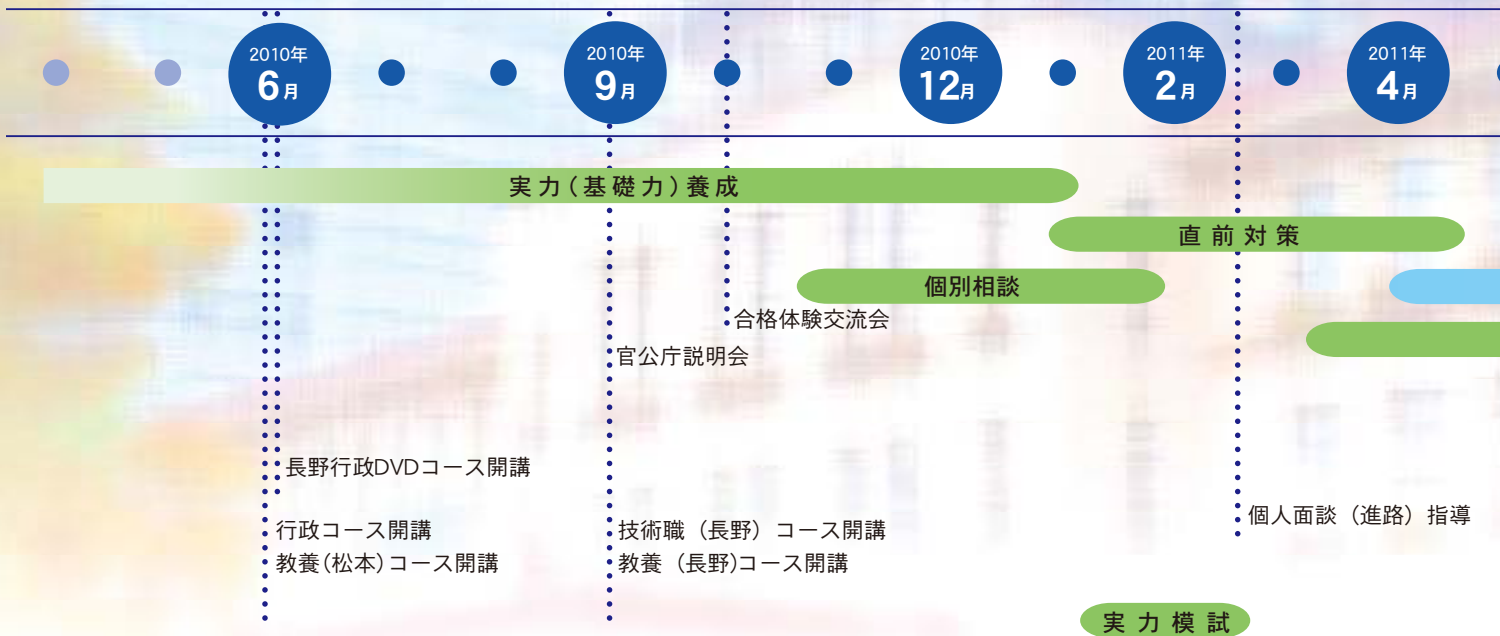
2010年 6月

2010年 9月

2010年 12月

2011年 2月

2011年 4月

実力(基礎力)養成

直前対策

個別相談

合格体験交流会

官公庁説明会

長野行政DVDコース開講

行政コース開講
教養(松本)コース開講

技術職(長野)コース開講
教養(長野)コース開講

個人面談(進路)指導

実力模試